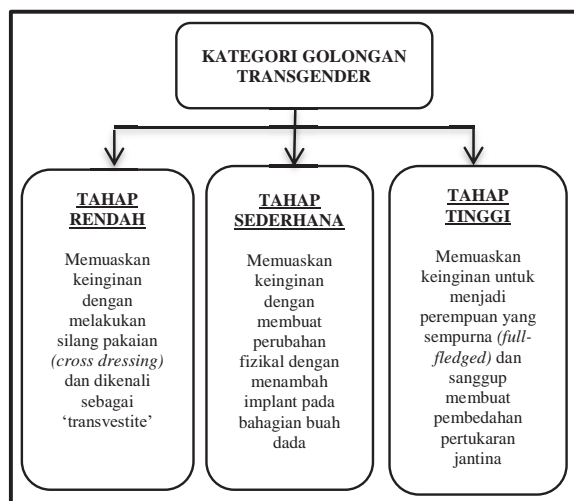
KATEGORI GOLONGAN TRANSGENDER

TAHAP RENDAH

Memuaskan keinginan dengan melakukan silang pakaian *(cross dressing)* dan dikenali sebagai 'transvestite'

TAHAP SEDERHANA

Memuaskan keinginan dengan membuat perubahan fizikal dengan menambah implant pada bahagian buah dada

TAHAP TINGGI

Memuaskan keinginan untuk menjadi perempuan yang sempurna *(full-fledged)* dan sanggup membuat pembedahan pertukaran jantina